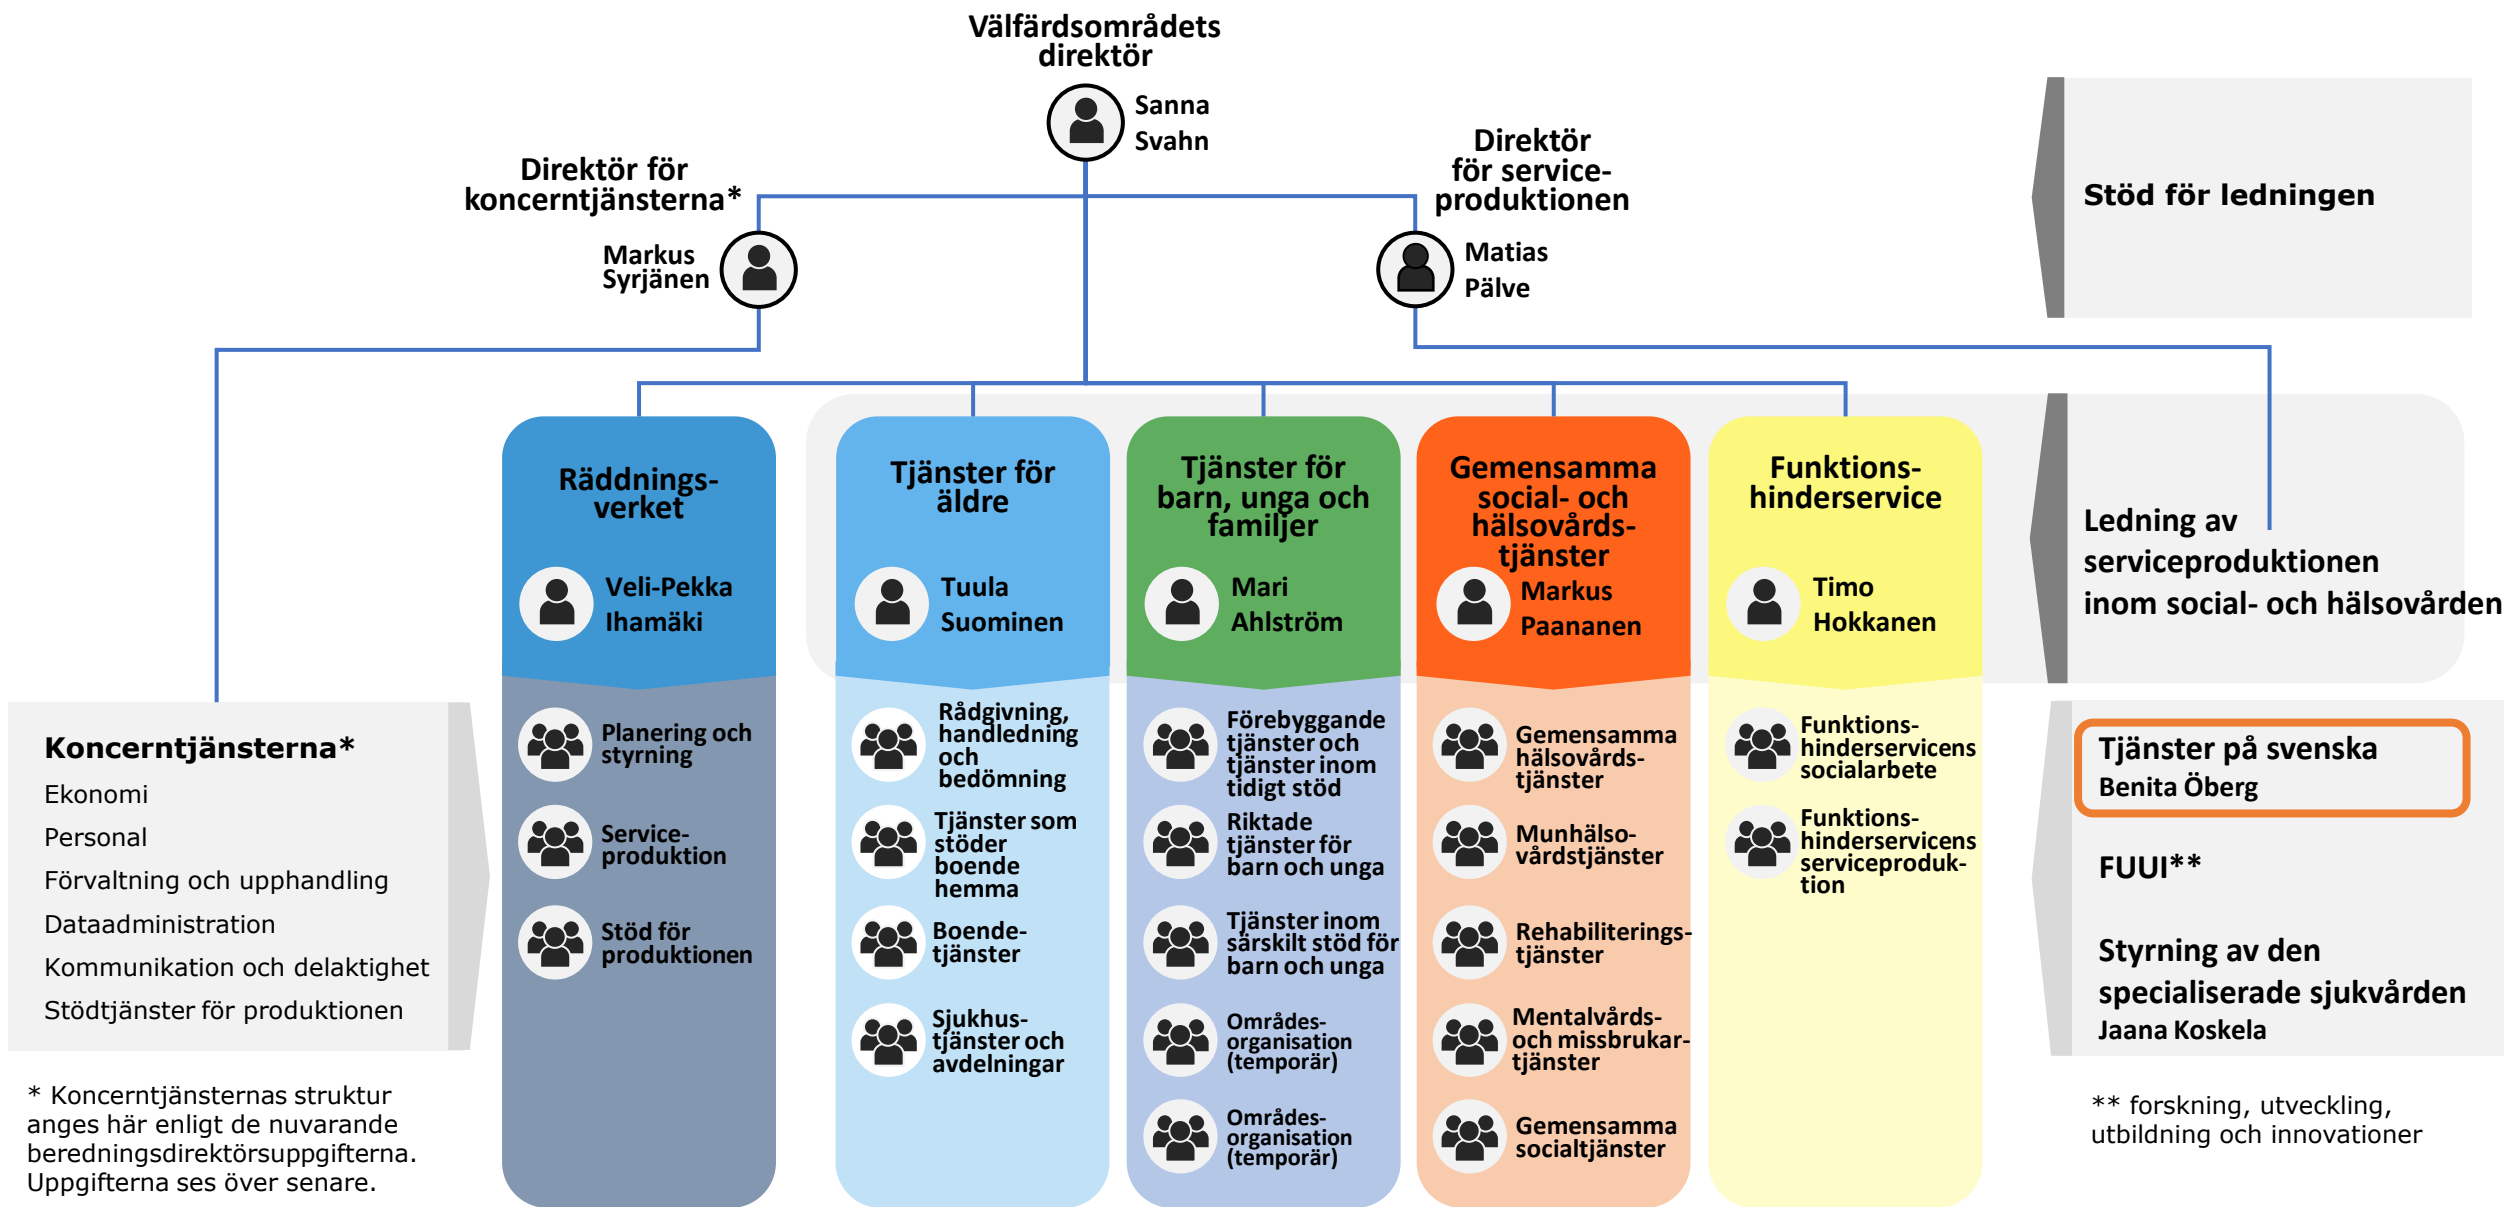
Välfärdsområdets direktör

Sanna Svahn

Direktör för koncerntjänsterna*

Markus Syrjänen

Direktör för service-produktionen

Matias Pälve

Stöd för ledningen

Ledning av serviceproduktionen inom social- och hälsovården

Räddnings-verket

Veli-Pekka Ihamäki

Planering och styrning

Service-produktion

Stöd för produktionen

Tjänster för äldre

Tuula Suominen

Rådgivning, handledning och bedömning

Tjänster som stöder boende hemma

Boende-tjänster

Sjukhus-tjänster och avdelningar

Tjänster för barn, unga och familjer

Mari Ahlström

Förebyggande tjänster och tjänster inom tidigt stöd

Riktade tjänster för barn och unga

Tjänster inom särskilt stöd för barn och unga

Områdes-organisation (temporär)

Områdes-organisation (temporär)

Gemensamma social- och hälsovårds-tjänster

Markus Paananen

Gemensamma hälsovårds-tjänster

Munhälso-vårdstjänster

Rehabiliterings-tjänster

Mentalvårds- och missbrukar-tjänster

Gemensamma socialtjänster

Funktions-hinderservice

Timo Hokkanen

Funktions-hinderservicens socialarbete

Funktions-hinderservicens serviceproduk-tion

Koncerntjänsterna*

Ekonomi

Personal

Förvaltning och upphandling

Dataadministration

Kommunikation och delaktighet

Stödtjänster för produktionen

* Koncerntjänsternas struktur anges här enligt de nuvarande beredningsdirektörsuppgifterna. Uppgifterna ses över senare.

Tjänster på svenska
Benita Öberg

FUUI**

Styrning av den specialiserade sjukvården
Jaana Koskela

** forskning, utveckling, utbildning och innovationer